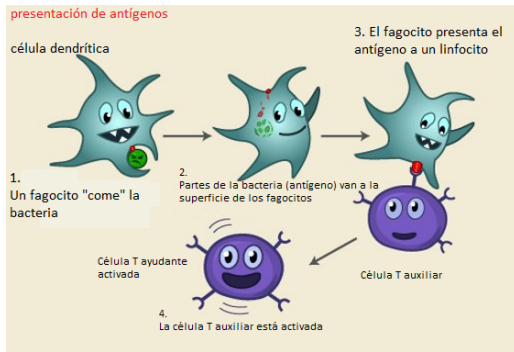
presentación de antígenos

célula dendrítica

3. El fagocito presenta el antígeno a un linfocito

1.
Un fagocito "come" la bacteria

2.
Partes de la bacteria (antígeno) van a la superficie de los fagocitos

Célula T ayudante activada

Célula T auxiliar

4.
La célula T auxiliar está activada